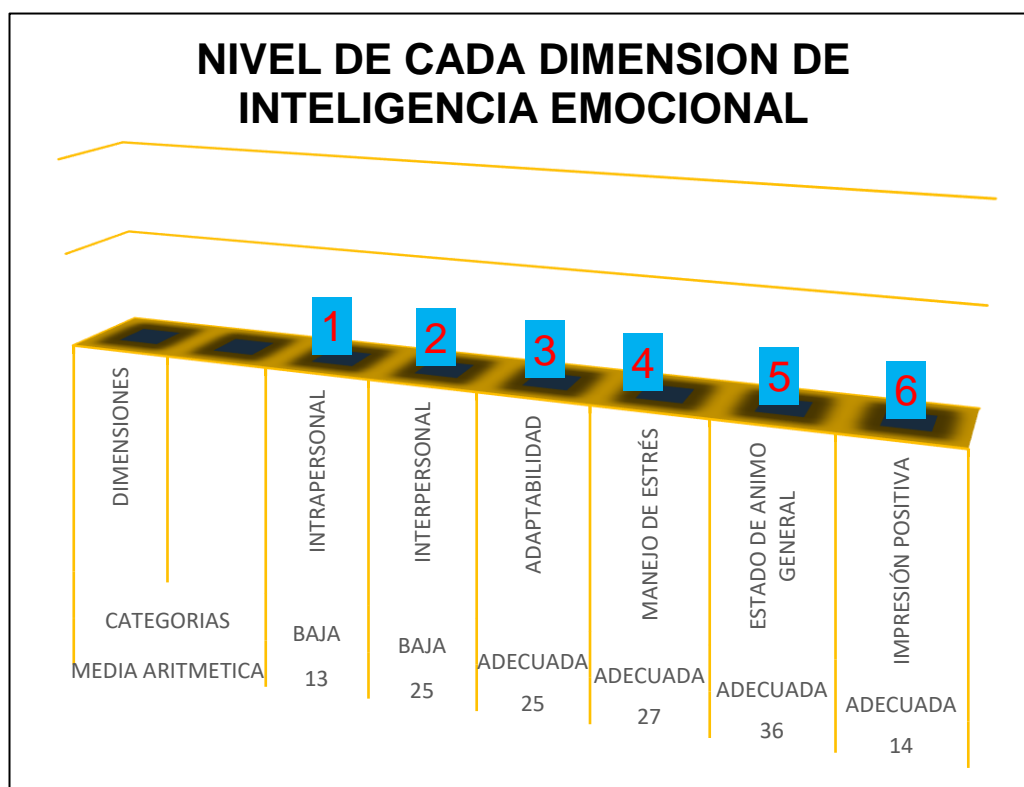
NIVEL DE CADA DIMENSION DE INTELIGENCIA EMOCIONAL

| DIMENSIONES | INTRAPERSONAL | INTERPERSONAL | ADAPTABILIDAD | MANEJO DE ESTRÉS | ESTADO DE ANIMO GENERAL | IMPRESIÓN POSITIVA |
|---|---|---|---|---|---|---|
| | 1 | 2 | 3 | 4 | 5 | 6 |
| CATEGORIAS | BAJA | BAJA | ADECUADA | ADECUADA | ADECUADA | ADECUADA |
| MEDIA ARITMETICA | 13 | 25 | 25 | 27 | 36 | 14 |